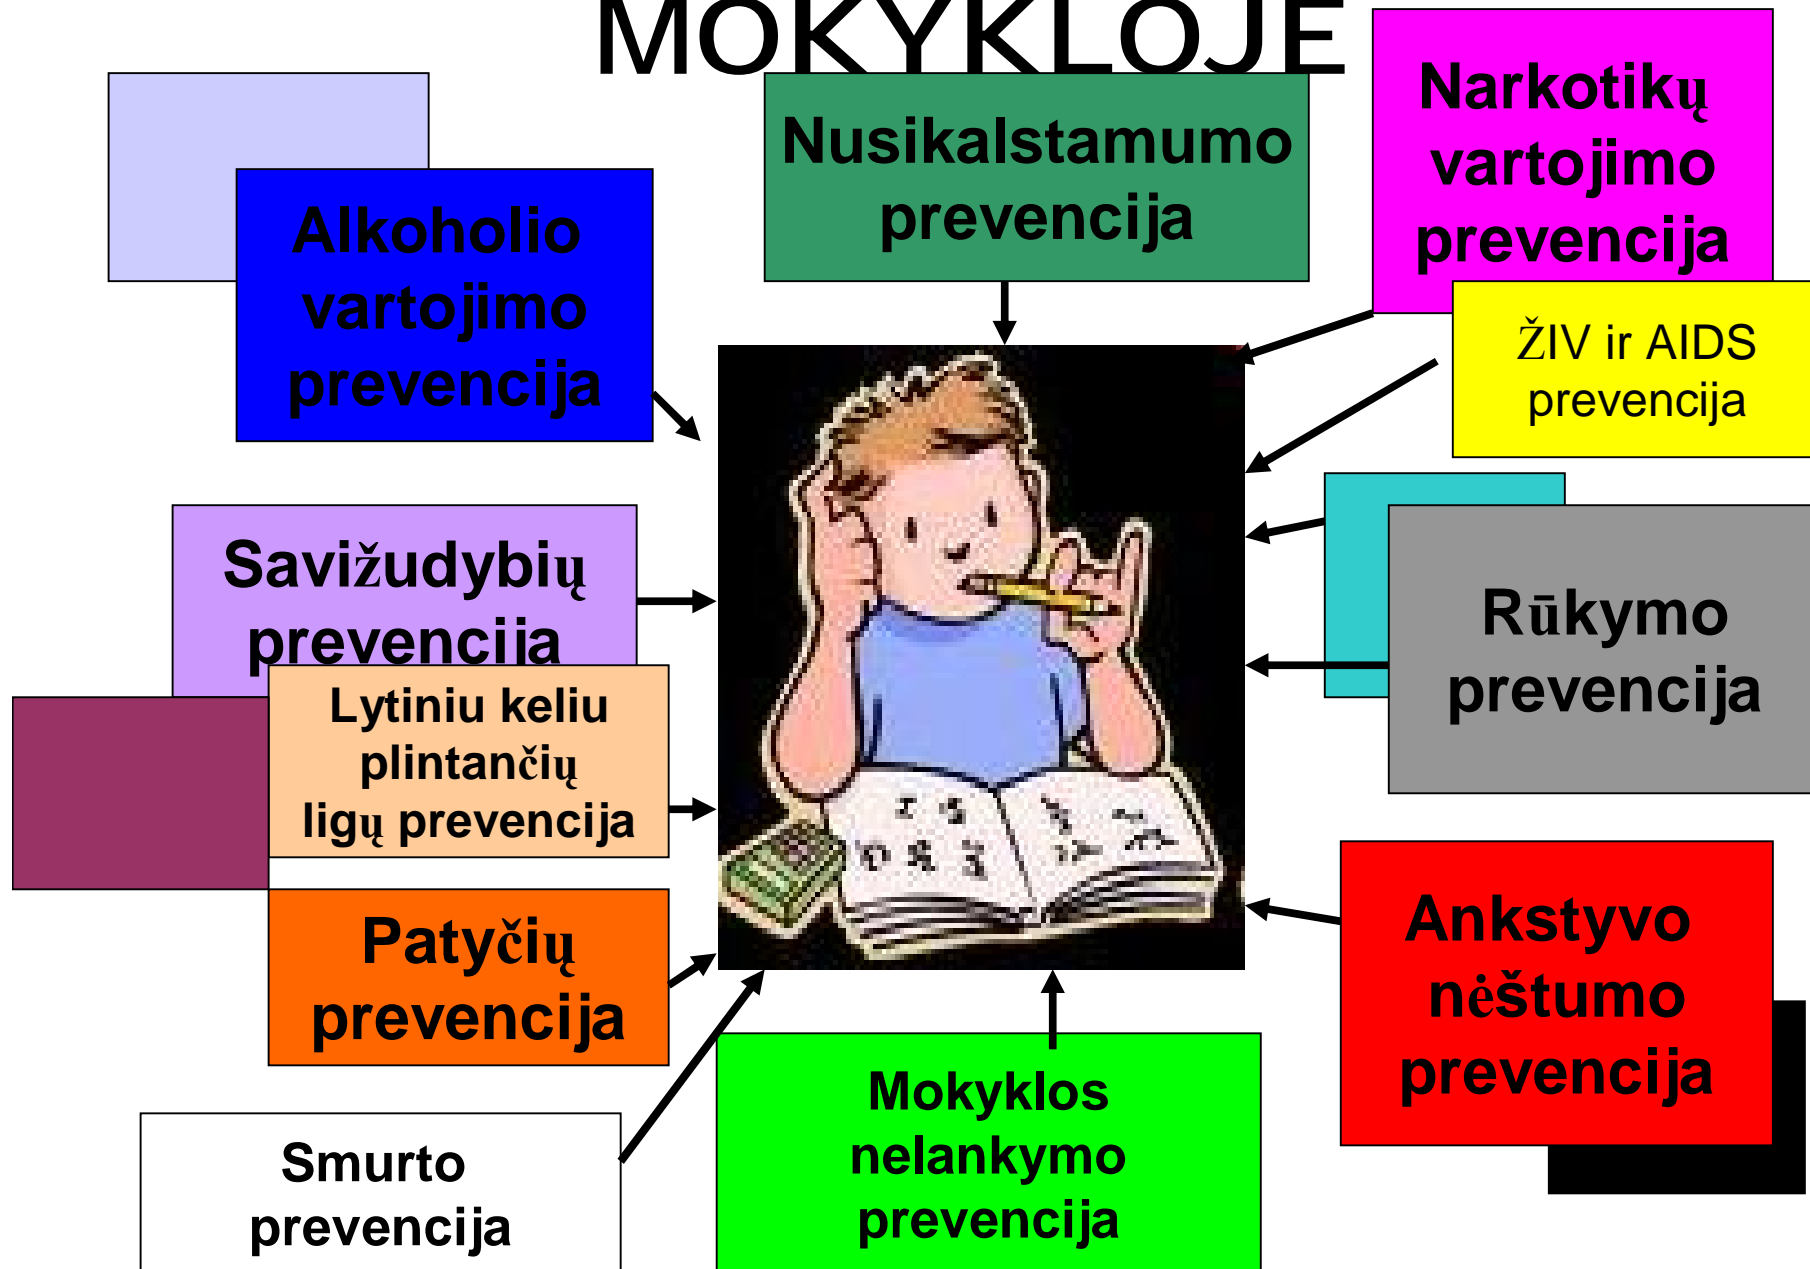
MOKYKLOJE

Alkoholio vartojimo prevencija

Nusikalstamumo prevencija

Narkotikų vartojimo prevencija

ŽIV ir AIDS prevencija

Savižudybių prevencija

Rūkymo prevencija

Lytiniu keliu plintančių ligų prevencija

Patyčių prevencija

Ankstyvo nėštumo prevencija

Smurto prevencija

Mokyklos nelankymo prevencija